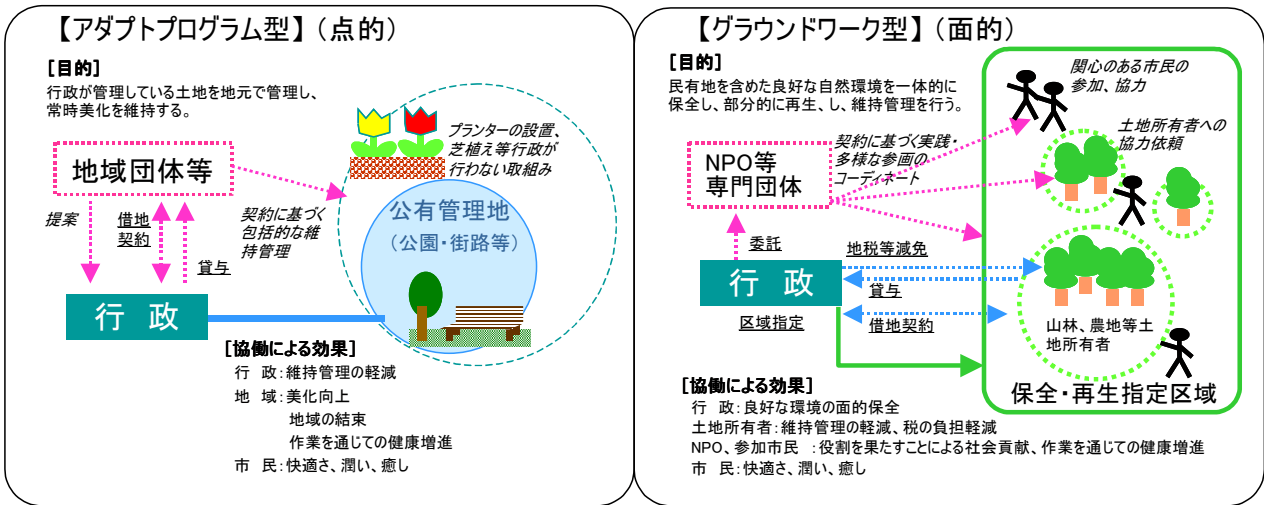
【アダプトプログラム型】（点的）

［目的］
行政が管理している土地を地元で管理し、常時美化を維持する。

地域団体等

提案

借地
契約

貸与

契約に基づく包括的な維持管理

プランターの設置、芝植え等行政が行わない取組み

公有管理地
（公園・街路等）

行　政

［協働による効果］
行　政：維持管理の軽減
地　域：美化向上
　　　　地域の結束
　　　　作業を通じての健康増進
市　民：快適さ、潤い、癒し

【グラウンドワーク型】（面的）

［目的］
民有地を含めた良好な自然環境を一体的に保全し、部分的に再生し、維持管理を行う。

NPO等
専門団体

契約に基づく実践・多様な参画のコーディネート

関心のある市民の参加、協力

土地所有者への協力依頼

委託

行　政

地税等減免

貸与

借地契約

区域指定

山林、農地等土地所有者

保全・再生指定区域

［協働による効果］
行　政：良好な環境の面的保全
土地所有者：維持管理の軽減、税の負担軽減
NPO、参加市民　：役割を果たすことによる社会貢献、作業を通じての健康増進
市　民：快適さ、潤い、癒し